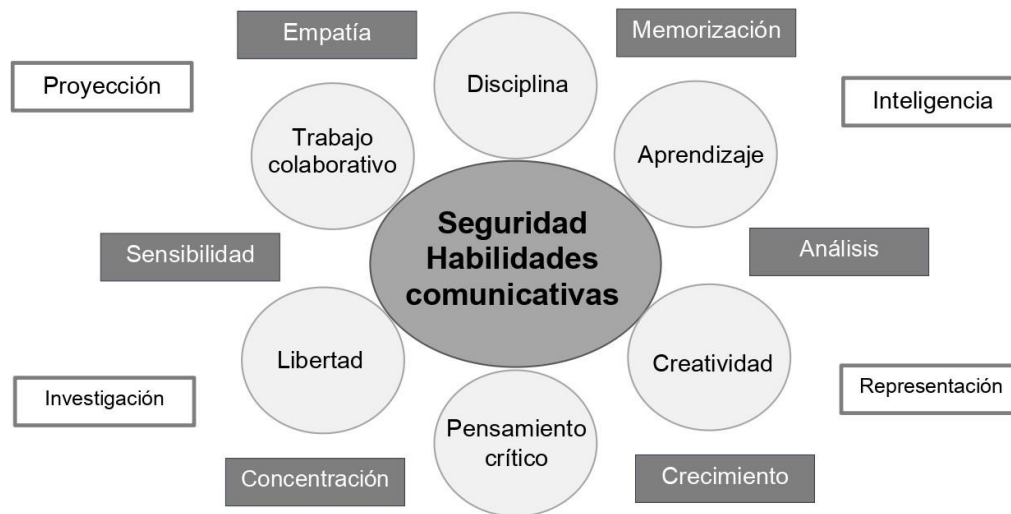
Empatía

Memorización

Proyección

Disciplina

Inteligencia

Trabajo colaborativo

Aprendizaje

Seguridad Habilidades comunicativas

Sensibilidad

Análisis

Libertad

Creatividad

Investigación

Representación

Pensamiento crítico

Concentración

Crecimiento